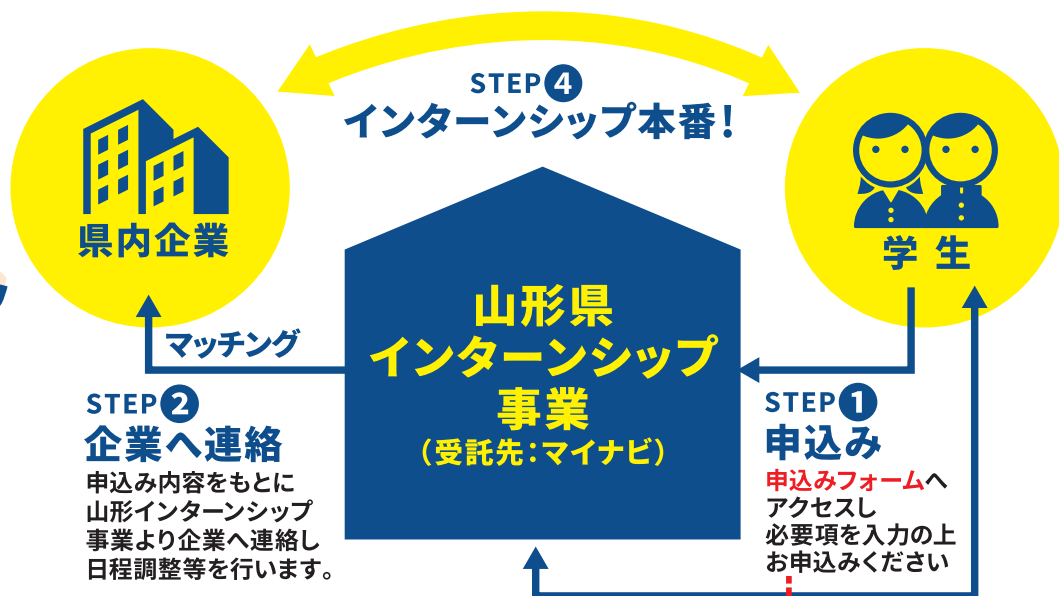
STEP 4
インターンシップ本番！

県内企業

学生

山形県
インターンシップ
事業
（受託先：マイナビ）

マッチング

STEP 2
企業へ連絡
申込み内容をもとに山形インターンシップ事業より企業へ連絡し日程調整等を行います。

STEP 1
申込み
申込みフォームへアクセスし必要項を入力の上お申込みください